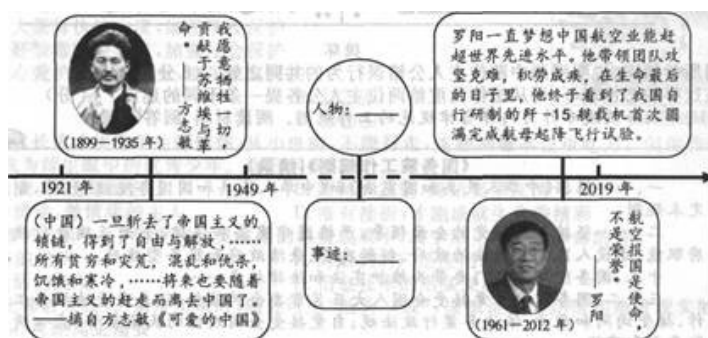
我愿意牺牲一切，贡献于苏维埃与革命。——方志敏

(1899—1935 年)

人物：______

罗阳一直梦想中国航空业能赶超世界先进水平。他带领团队攻坚克难，积劳成疾，在生命最后的日子里，他终于看到了我国自行研制的歼-15舰载机首次圆满完成舰母起降飞行试验。

1921 年

1949 年

2019 年

(中国)一旦斩去了帝国主义的镣链，得到了自由与解放，……所有贫穷和灾荒、混乱和仇杀、饥饿和寒冷，……将来也要随着帝国主义的赶走而离去中国了。——摘自方志敏《可爱的中国》

事迹：______

航空报国是使命，不是荣誉。——罗阳

(1961—2012 年)